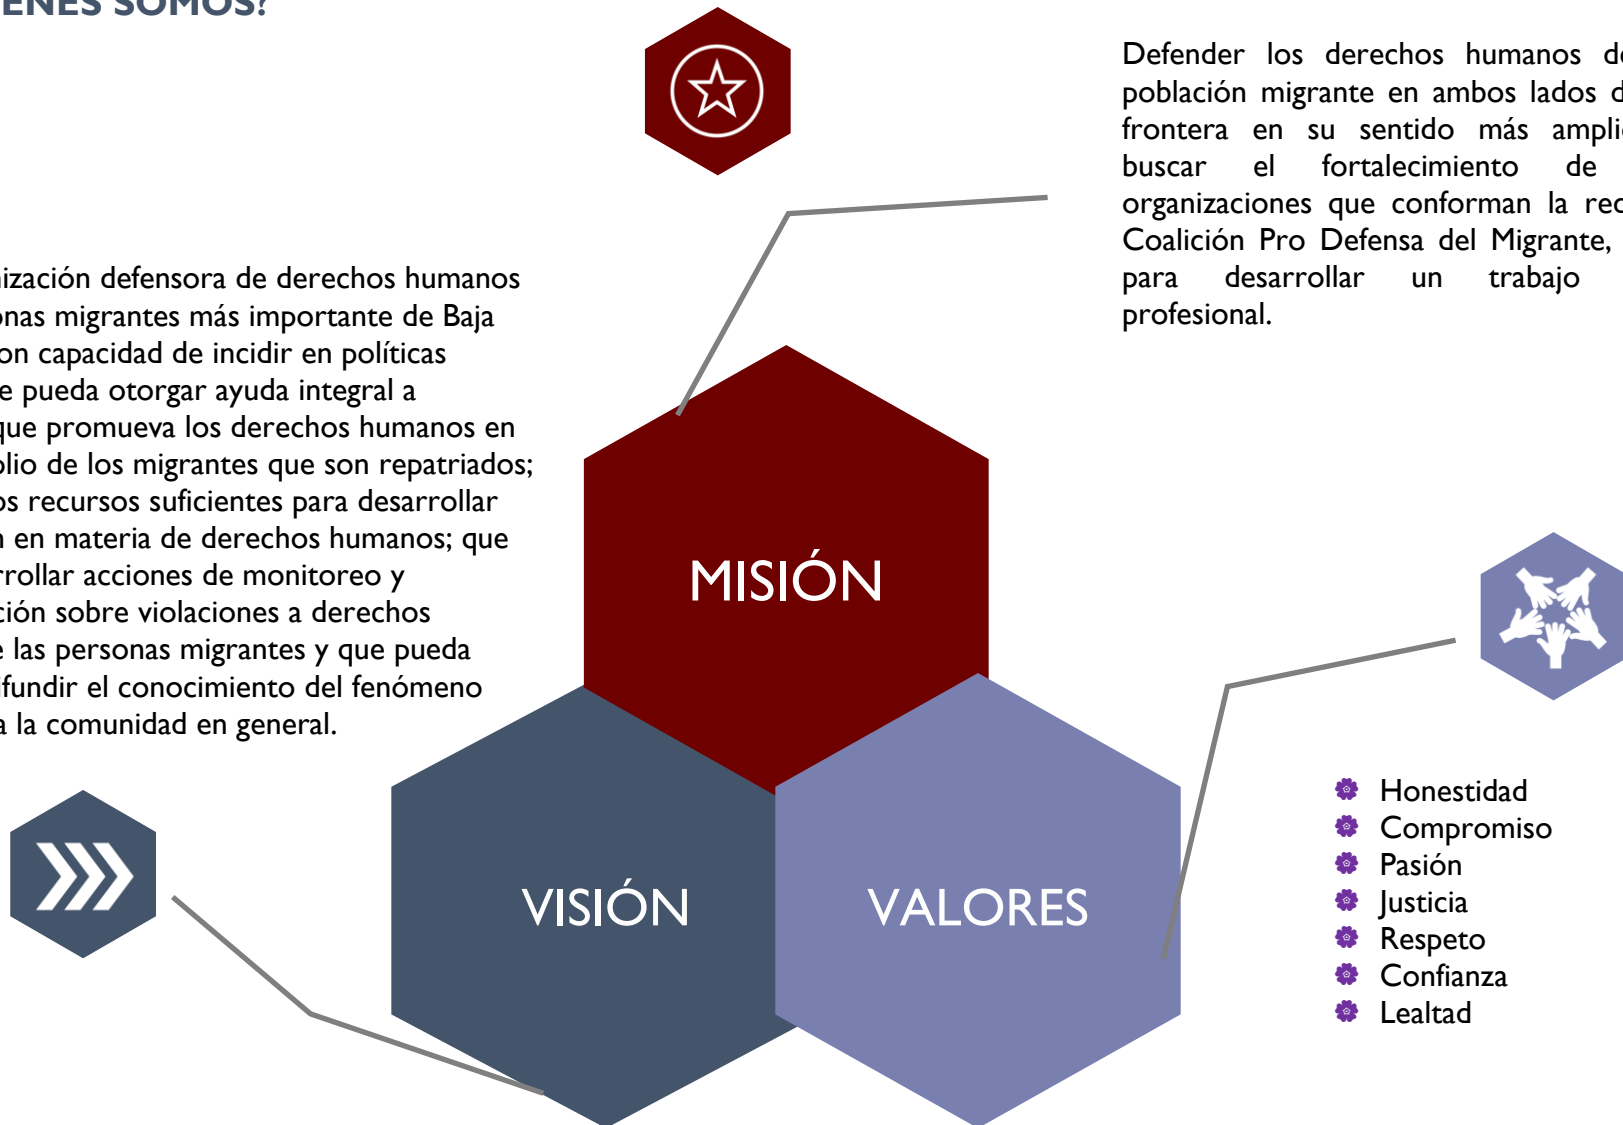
ENES SOMOS?

Defender los derechos humanos de población migrante en ambos lados d frontera en su sentido más amplio buscar el fortalecimiento de organizaciones que conforman la red Coalición Pro Defensa del Migrante, para desarrollar un trabajo profesional.

ización defensora de derechos humanos onas migrantes más importante de Baja on capacidad de incidir en políticas e pueda otorgar ayuda integral a que promueva los derechos humanos en lio de los migrantes que son repatriados; os recursos suficientes para desarrollar n en materia de derechos humanos; que rrollar acciones de monitoreo y ción sobre violaciones a derechos e las personas migrantes y que pueda fundir el conocimiento del fenómeno a la comunidad en general.

MISIÓN

VISIÓN

VALORES

Honestidad
Compromiso
Pasión
Justicia
Respeto
Confianza
Lealtad